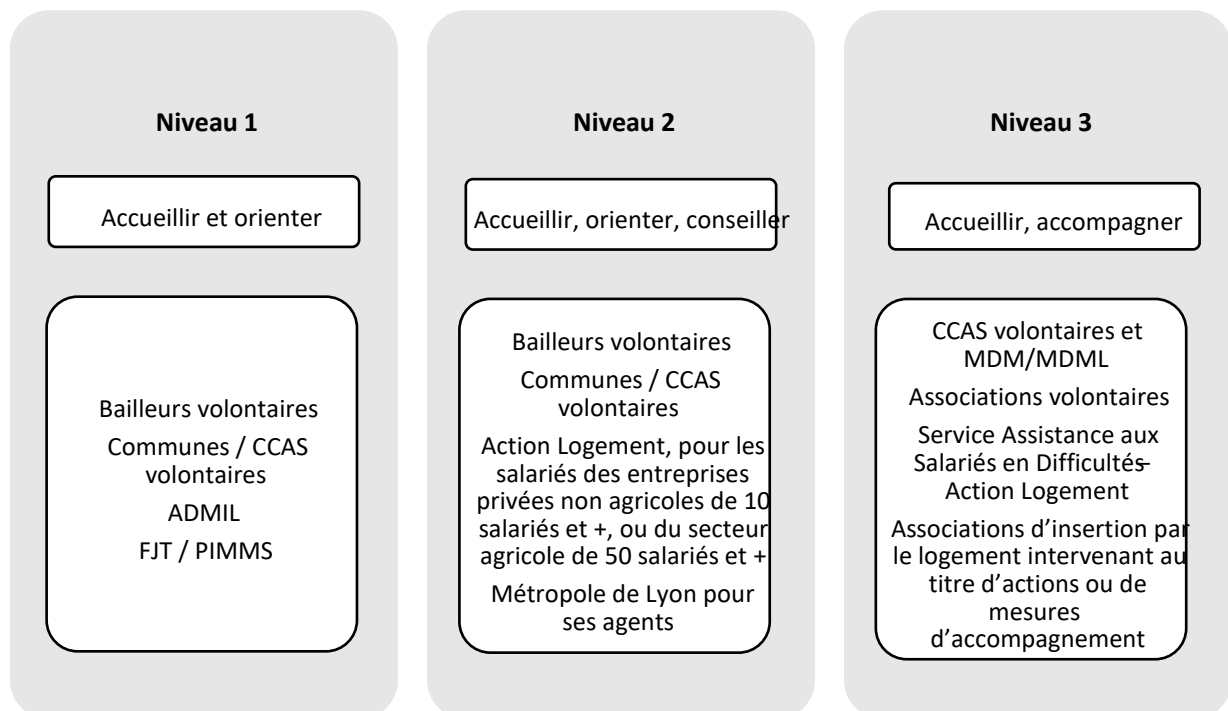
**Niveau 1**

Accueillir et orienter

Bailleurs volontaires

Communes / CCAS volontaires

ADMIL

FJT / PIMMS

**Niveau 2**

Accueillir, orienter, conseiller

Bailleurs volontaires

Communes / CCAS volontaires

Action Logement, pour les salariés des entreprises privées non agricoles de 10 salariés et +, ou du secteur agricole de 50 salariés et +

Métropole de Lyon pour ses agents

**Niveau 3**

Accueillir, accompagner

CCAS volontaires et MDM/MDML

Associations volontaires

Service Assistance aux Salariés en Difficultés- Action Logement

Associations d'insertion par le logement intervenant au titre d'actions ou de mesures d'accompagnement